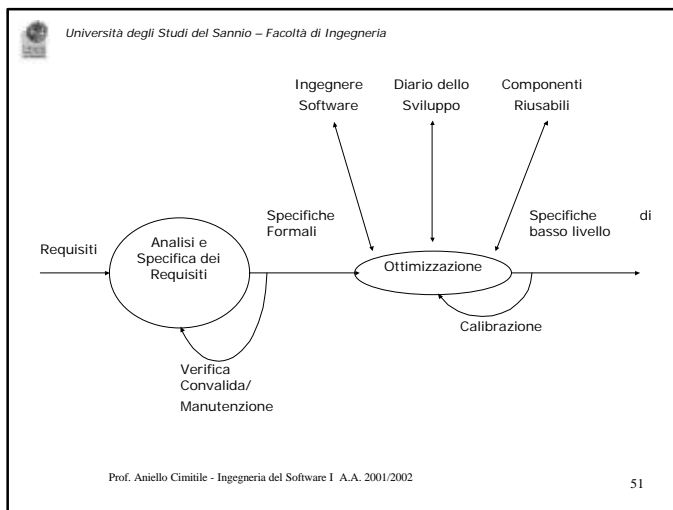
Università degli Studi del Sannio – Facoltà di Ingegneria

Ingegnere Software

Diario dello Sviluppo

Componenti Riusabili

Requisiti

Analisi e Specifica dei Requisiti

Specifiche Formali

Ottimizzazione

Specifiche di basso livello

Calibrazione

Verifica Convalida/ Manutenzione

Prof. Aniello Cimitile - Ingegneria del Software I A.A. 2001/2002

51